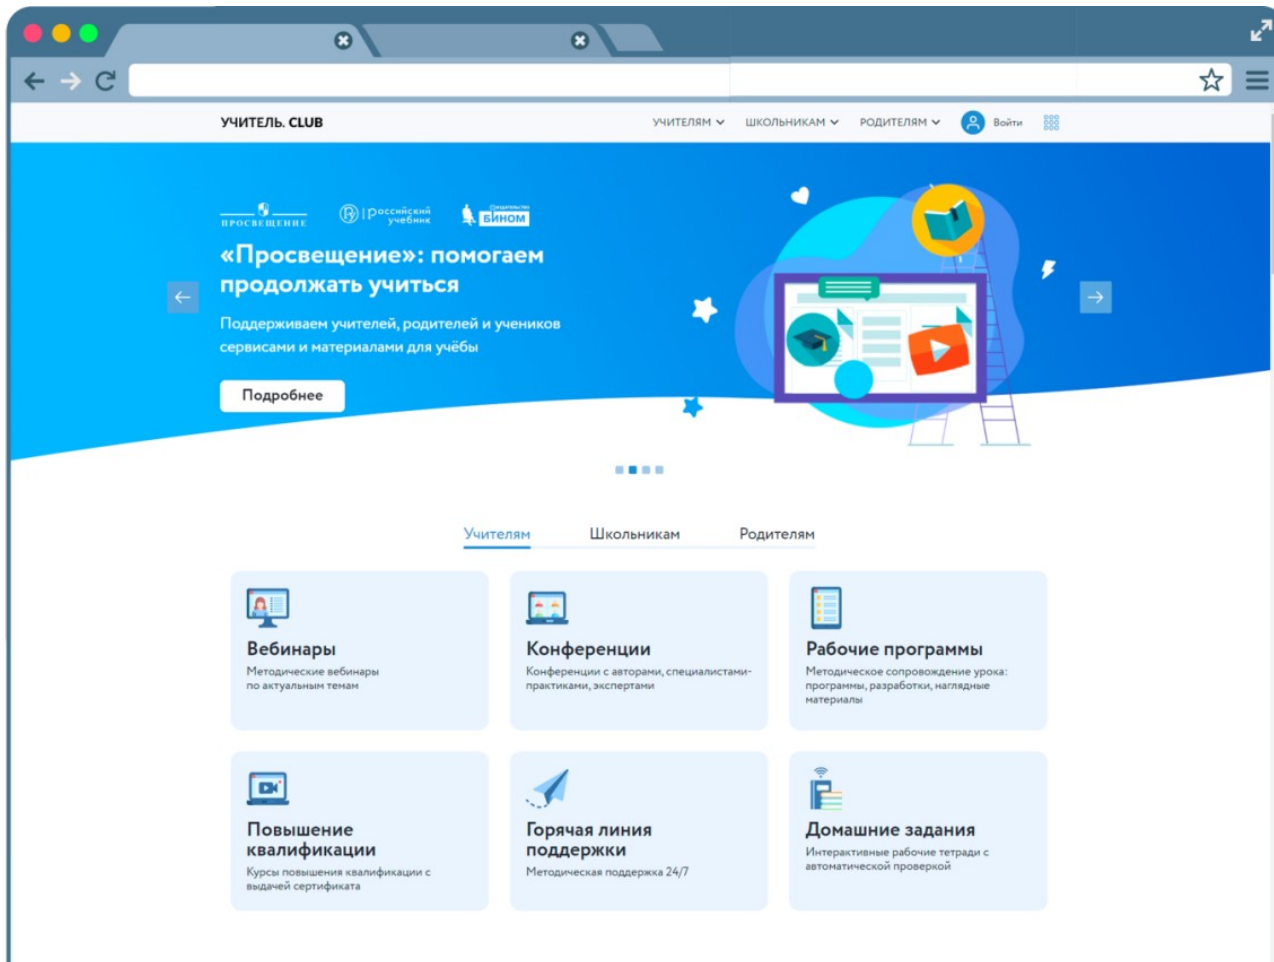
УЧИТЕЛЬ. CLUB

УЧИТЕЛЯМ ШКОЛЬНИКАМ РОДИТЕЛЯМ Войти

ПРОСВЕЩЕНИЕ Российский учебник БИНОМ

«Просвещение»: помогаем продолжать учиться

Поддерживаем учителей, родителей и учеников сервисами и материалами для учёбы

Подробнее

Учителям Школьникам Родителям

Вебинары
Методические вебинары по актуальным темам

Конференции
Конференции с авторами, специалистами-практиками, экспертами

Рабочие программы
Методическое сопровождение урока: программы, разработки, наглядные материалы

Повышение квалификации
Курсы повышения квалификации с выдачей сертификата

Горячая линия поддержки
Методическая поддержка 24/7

Домашние задания
Интерактивные рабочие тетради с автоматической проверкой